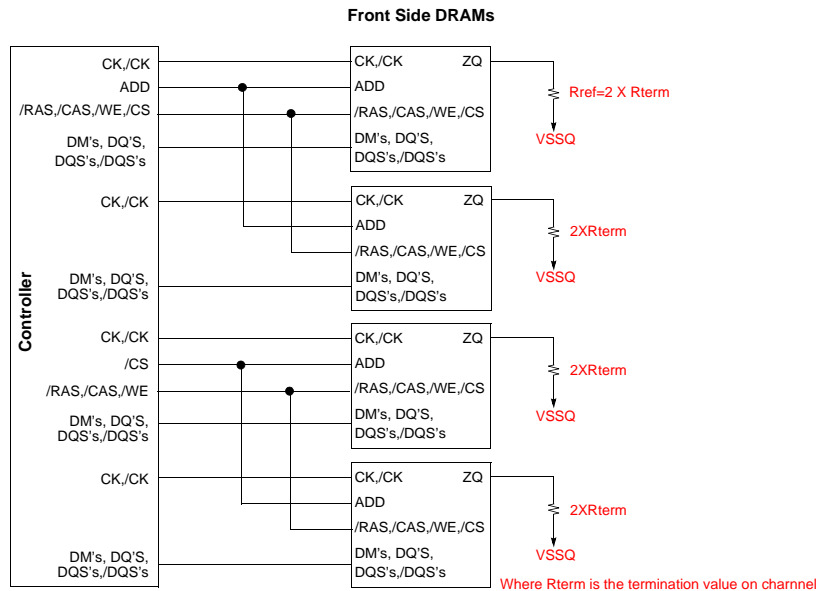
Front Side DRAMs

Controller

CK,/CK
ADD
/RAS,/CAS,/WE,/CS
DM's, DQ'S, DQS's,/DQS's

CK,/CK ZQ
ADD
/RAS,/CAS,/WE,/CS
DM's, DQ'S, DQS's,/DQS's

Rref=2 X Rterm
VSSQ

CK,/CK

CK,/CK ZQ
ADD
/RAS,/CAS,/WE,/CS
DM's, DQ'S, DQS's,/DQS's

2XRterm
VSSQ

DM's, DQ'S, DQS's,/DQS's

CK,/CK
/CS
/RAS,/CAS,/WE
DM's, DQ'S, DQS's,/DQS's

CK,/CK ZQ
ADD
/RAS,/CAS,/WE,/CS
DM's, DQ'S, DQS's,/DQS's

2XRterm
VSSQ

CK,/CK

CK,/CK ZQ
ADD
/RAS,/CAS,/WE,/CS
DM's, DQ'S, DQS's,/DQS's

2XRterm
VSSQ

DM's, DQ'S, DQS's,/DQS's

Where Rterm is the termination value on charnnel